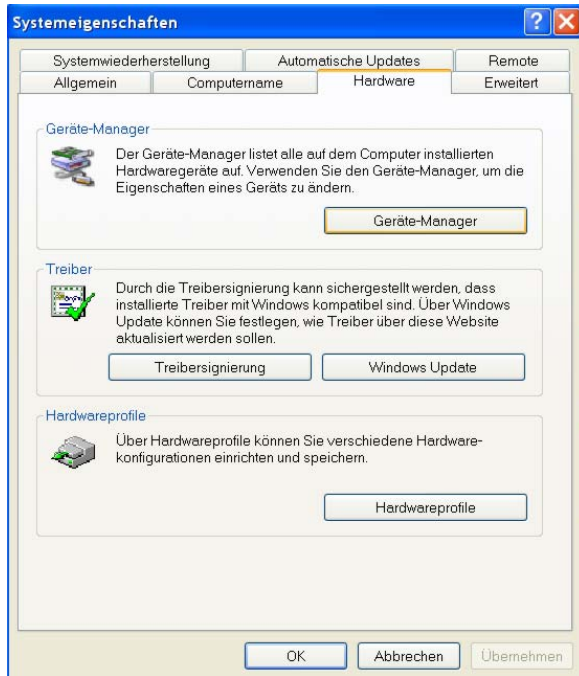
Systemeigenschaften

Systemwiederherstellung | Automatische Updates | Remote
Allgemein | Computername | Hardware | Erweitert

Geräte-Manager

Der Geräte-Manager listet alle auf dem Computer installierten Hardwaregeräte auf. Verwenden Sie den Geräte-Manager, um die Eigenschaften eines Geräts zu ändern.

Geräte-Manager

Treiber

Durch die Treibersignierung kann sichergestellt werden, dass installierte Treiber mit Windows kompatibel sind. Über Windows Update können Sie festlegen, wie Treiber über diese Website aktualisiert werden sollen.

Treibersignierung

Windows Update

Hardwareprofile

Über Hardwareprofile können Sie verschiedene Hardwarekonfigurationen einrichten und speichern.

Hardwareprofile

OK

Abbrechen

Übernehmen